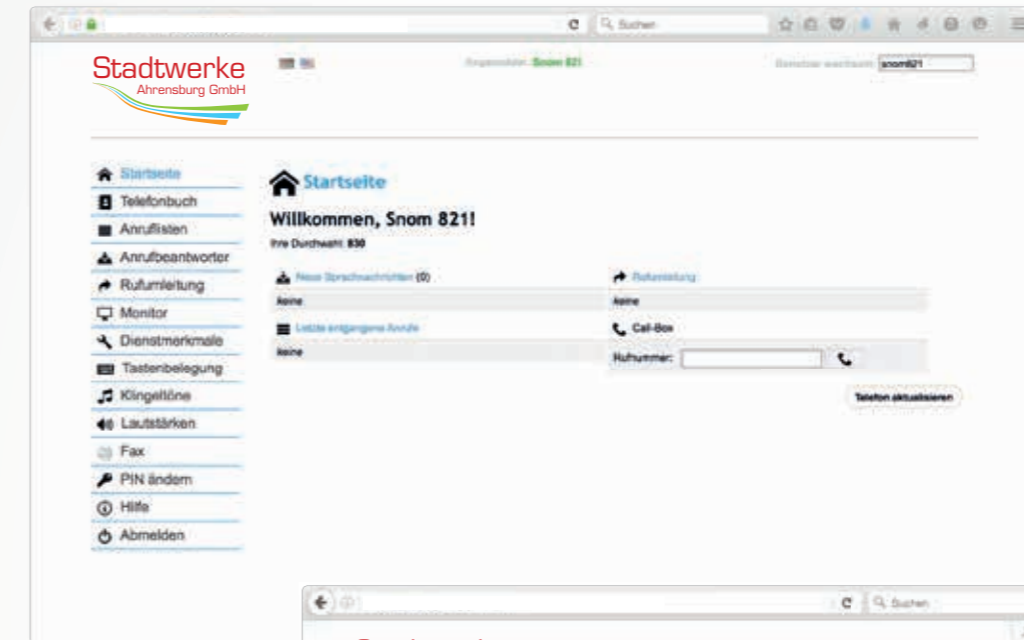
Suchen

Stadtwerke
Ahrensburg GmbH

Eingeloggt als: Snom 821

Benutzer wechseln: snom821

Startseite
Telefonbuch
Anrufllisten
Anrufbeantworter
Rufumleitung
Monitor
Dienstmerkmale
Tastenbelegung
Klingeltöne
Lautstärken
Fax
PIN ändern
Hilfe
Abmelden

Startseite

Willkommen, Snom 821!

Ihre Durchwahl: 830

Neue Sprachnachrichten (0)
keine

Letzte entgangene Anrufe
keine

Rufumleitung
keine

Call-Box
Rufnummer:

Telefon aktualisieren

Suchen